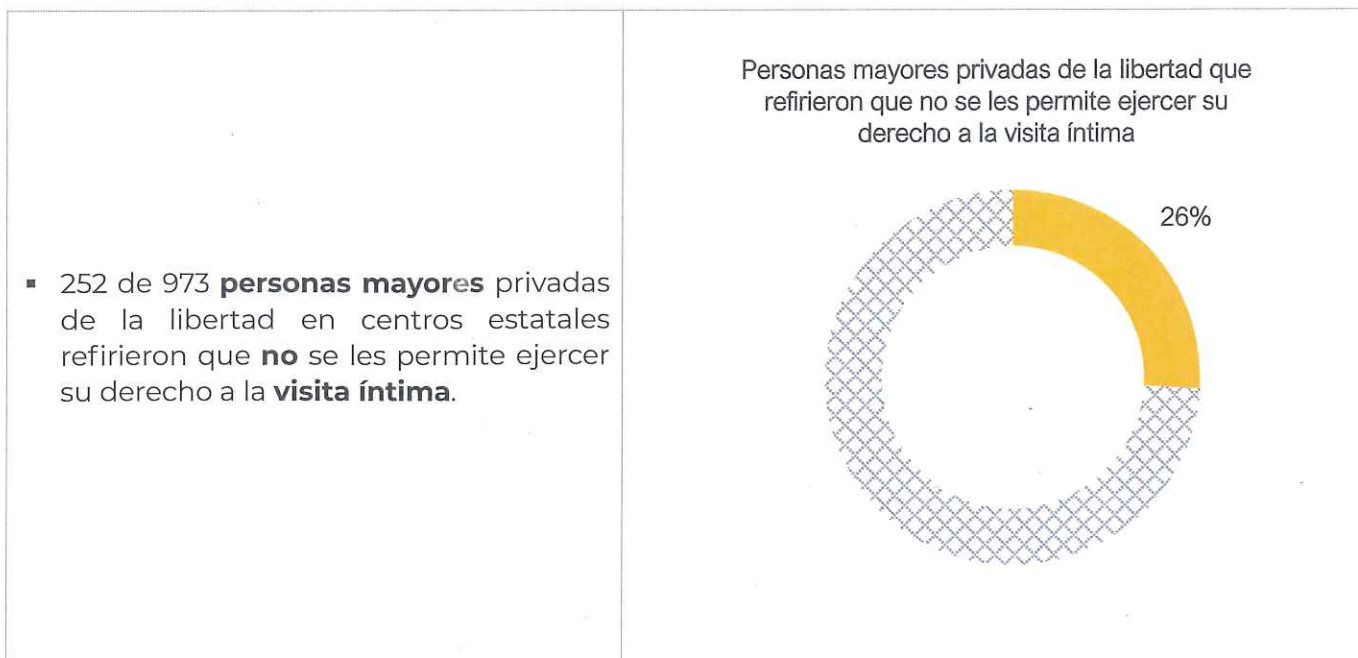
▪ 252 de 973 **personas mayores** privadas de la libertad en centros estatales refirieron que **no** se les permite ejercer su derecho a la **visita íntima**.

Personas mayores privadas de la libertad que refirieron que no se les permite ejercer su derecho a la visita íntima

26%